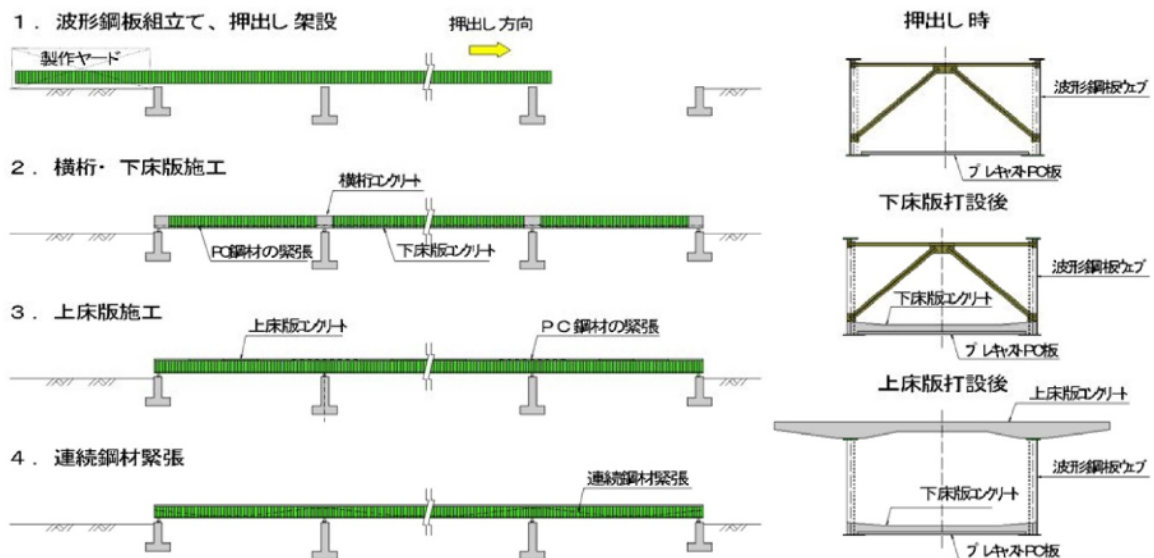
１．波形鋼板組立て、押出し 架設

押出し 方向

製作ヤード

２．横桁・下床版施工

横桁コンクリート

PC鋼材の緊張

下床版コンクリート

３．上床版施工

上床版コンクリート

ＰＣ鋼材の緊張

４．連続鋼材緊張

連続鋼材緊張

押出し 時

波形鋼板ウェブ

プレキャストPC板

下床版打設後

波形鋼板ウェブ

下床版コンクリート

プレキャストPC板

上床版打設後

上床版コンクリート

波形鋼板ウェブ

下床版コンクリート

プレキャストPC板